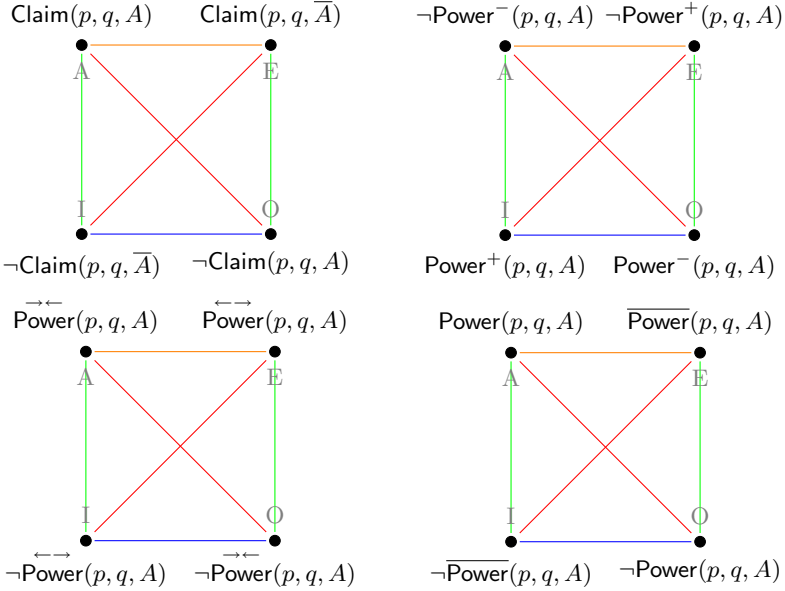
$\mathsf{Claim}(p,q,A)$ $\mathsf{Claim}(p,q,\overline{A})$

A E

I O

$\neg\mathsf{Claim}(p,q,\overline{A})$ $\neg\mathsf{Claim}(p,q,A)$

$\neg\mathsf{Power}^-(p,q,A)$ $\neg\mathsf{Power}^+(p,q,A)$

A E

I O

$\mathsf{Power}^+(p,q,A)$ $\mathsf{Power}^-(p,q,A)$

$\overset{\rightarrow\leftarrow}{\mathsf{Power}}(p,q,A)$ $\overset{\leftarrow\rightarrow}{\mathsf{Power}}(p,q,A)$

A E

I O

$\neg\overset{\leftarrow\rightarrow}{\mathsf{Power}}(p,q,A)$ $\neg\overset{\rightarrow\leftarrow}{\mathsf{Power}}(p,q,A)$

$\mathsf{Power}(p,q,A)$ $\overline{\mathsf{Power}}(p,q,A)$

A E

I O

$\neg\overline{\mathsf{Power}}(p,q,A)$ $\neg\mathsf{Power}(p,q,A)$